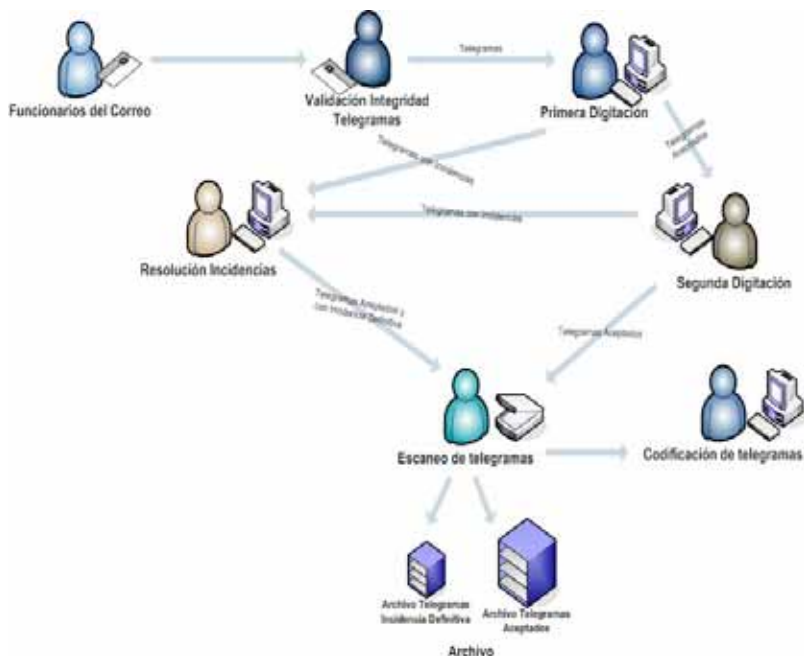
Funcionarios del Correo

Validación Integridad Telegramas

Telegramas

Primera Digitación

Telegramas con Incidencias

Telegramas Aceptados

Resolución Incidencias

Telegramas con Incidencias

Segunda Digitación

Telegramas Aceptados y con Incidencia Defectiva

Telegramas Aceptados

Escaneo de telegramas

Codificación de telegramas

Archivo Telegramas Incidencia Defectiva

Archivo Telegramas Aceptados

Archivo